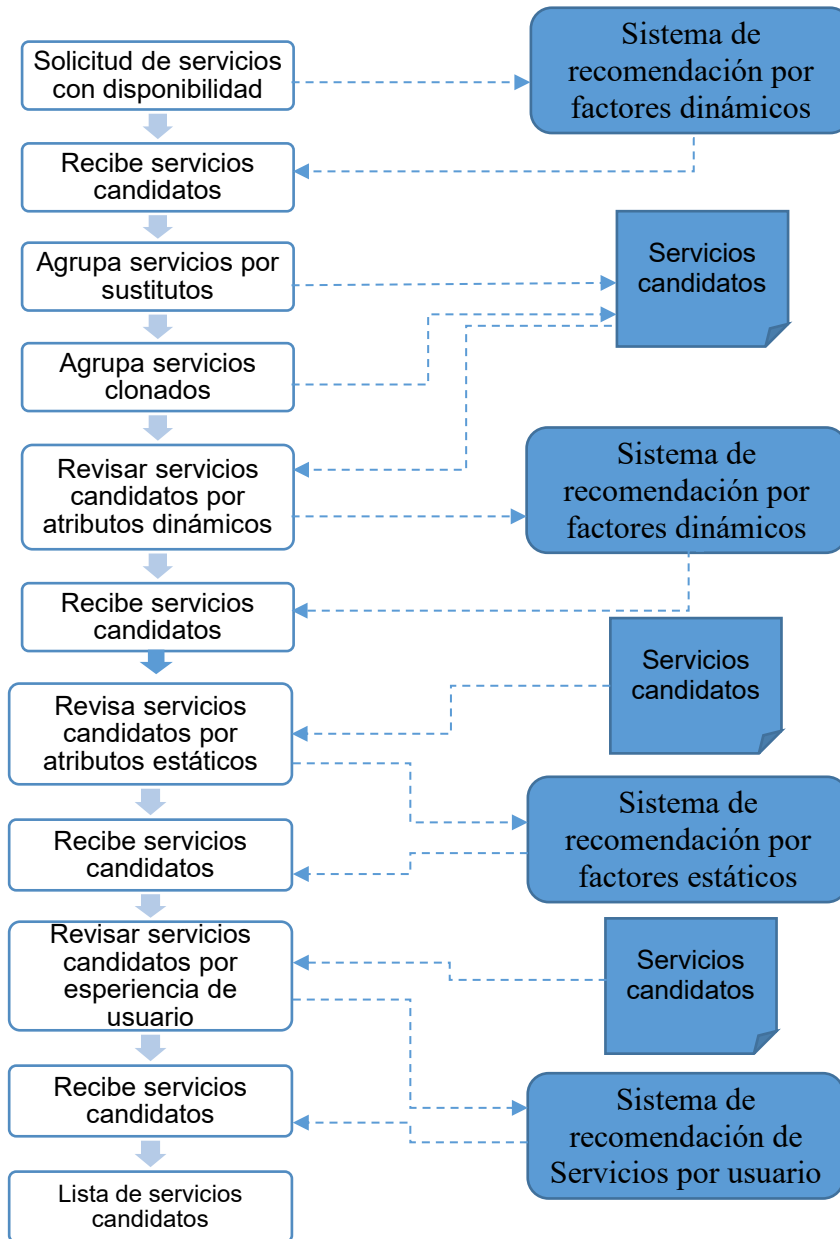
Solicitud de servicios con disponibilidad

Sistema de recomendación por factores dinámicos

Recibe servicios candidatos

Agrupa servicios por sustitutos

Servicios candidatos

Agrupa servicios clonados

Revisar servicios candidatos por atributos dinámicos

Sistema de recomendación por factores dinámicos

Recibe servicios candidatos

Servicios candidatos

Revisa servicios candidatos por atributos estáticos

Sistema de recomendación por factores estáticos

Recibe servicios candidatos

Revisar servicios candidatos por esperiencia de usuario

Servicios candidatos

Recibe servicios candidatos

Sistema de recomendación de Servicios por usuario

Lista de servicios candidatos